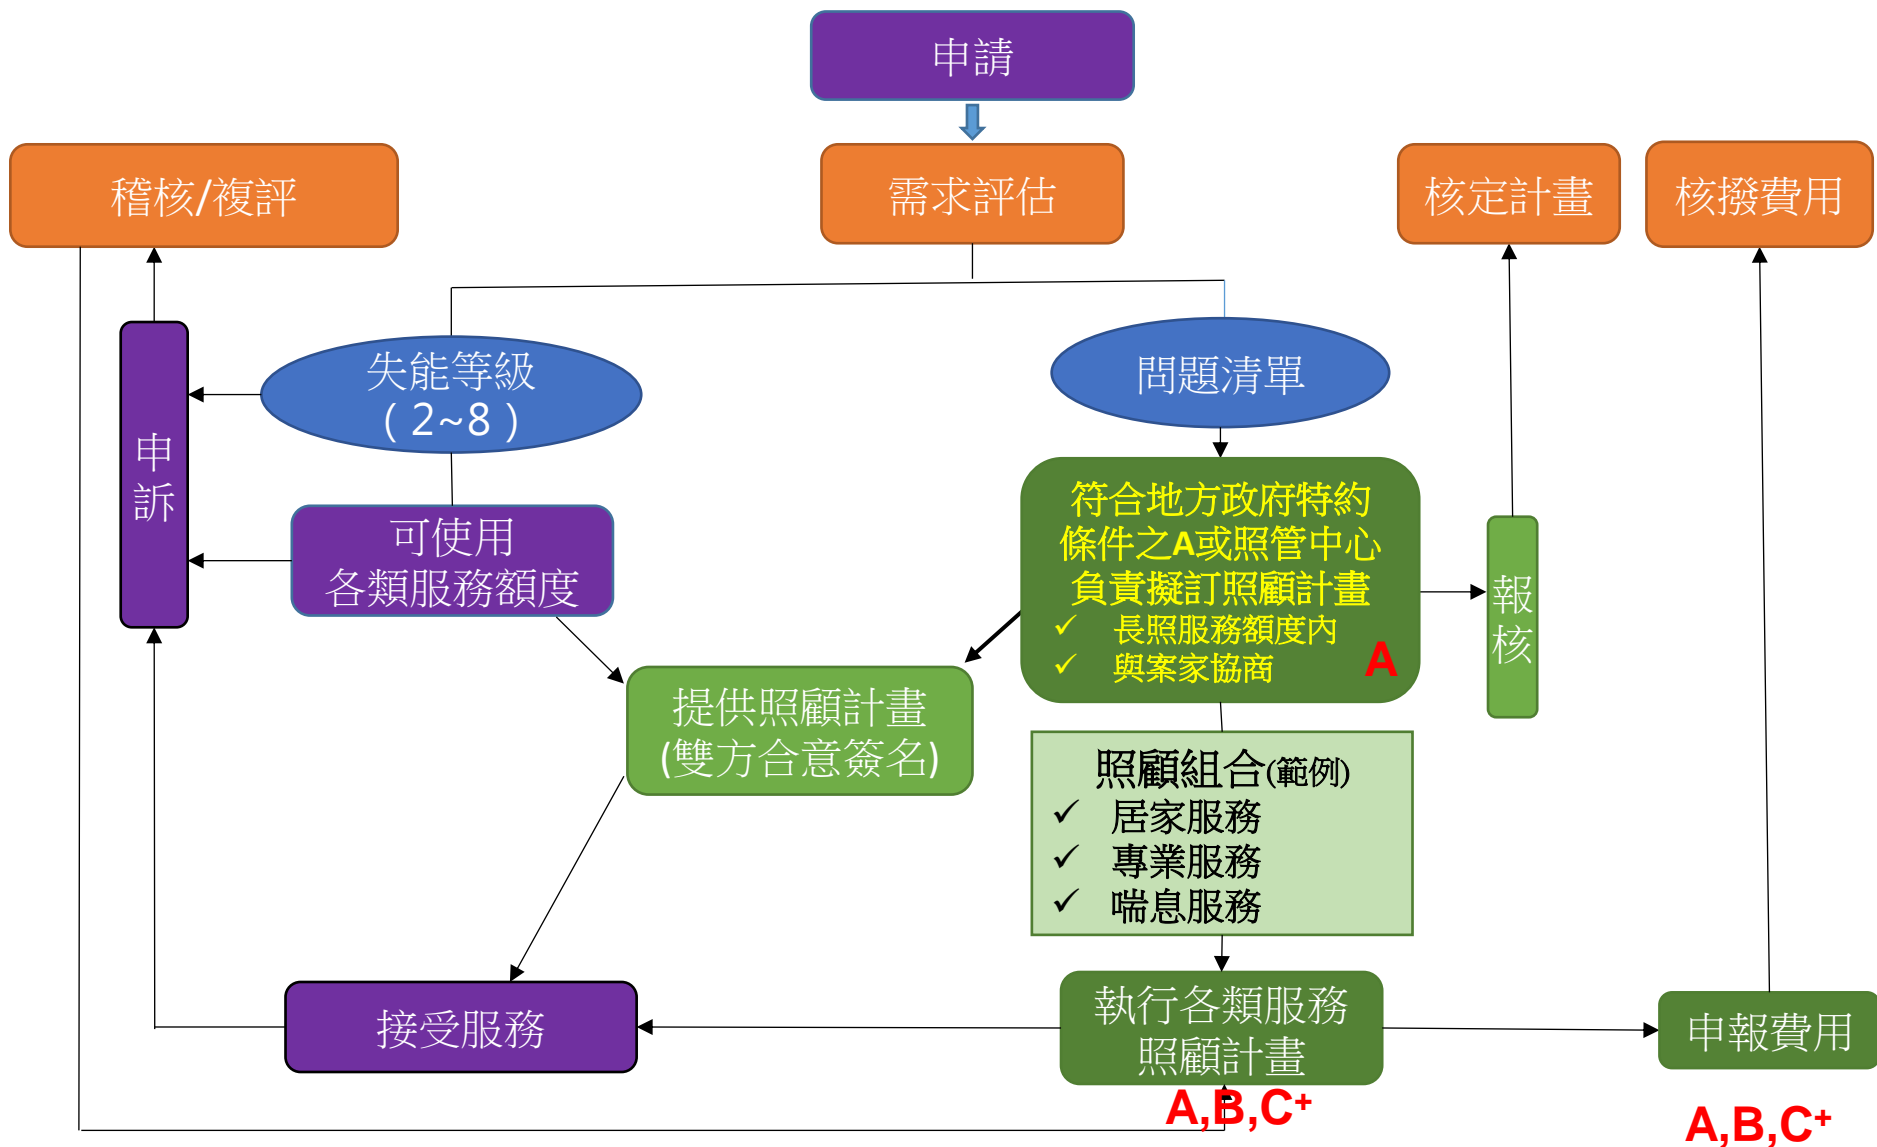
申請

稽核/複評

需求評估

核定計畫

核撥費用

申訴

失能等級（2~8）

問題清單

可使用各類服務額度

符合地方政府特約條件之A或照管中心負責擬訂照顧計畫
✓ 長照服務額度內
✓ 與案家協商
A

報核

提供照顧計畫(雙方合意簽名)

照顧組合(範例)
✓ 居家服務
✓ 專業服務
✓ 喘息服務

接受服務

執行各類服務照顧計畫
A,B,C+

申報費用
A,B,C+